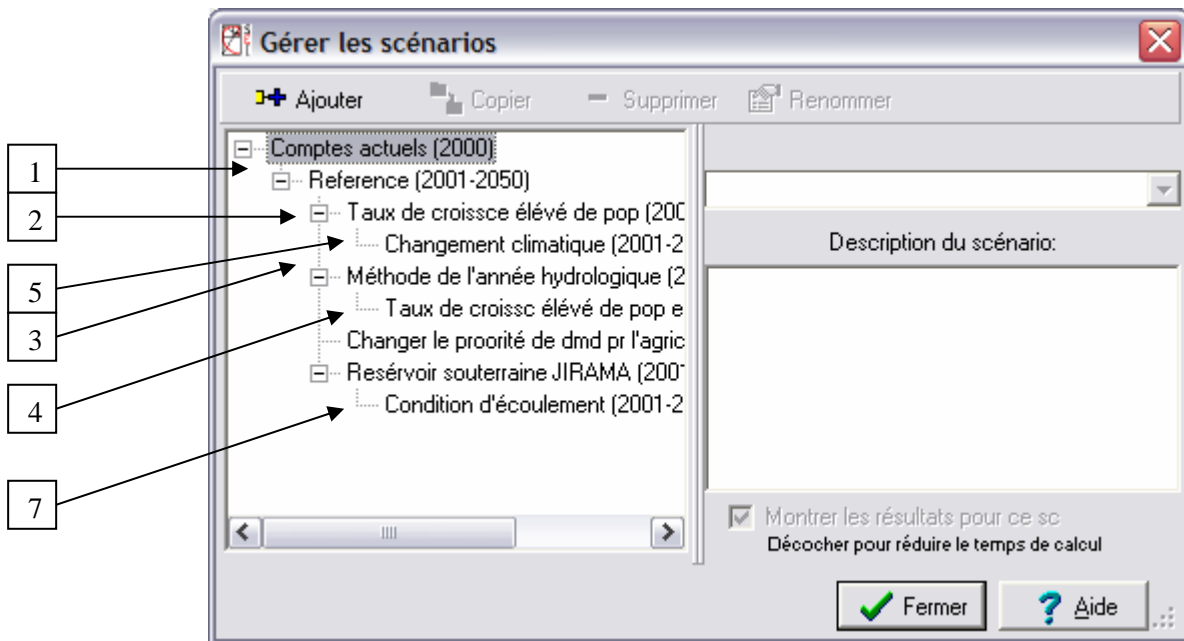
Gérer les scénarios

Ajouter Copier Supprimer Renommer

Comptes actuels (2000)
Reference (2001-2050)
Taux de croissce élévé de pop (200
Changement climatique (2001-2
Méthode de l'année hydrologique (2
Taux de croissc élévé de pop e
Changer le proorité de dmd pr l'agric
Resérvoir souterraine JIRAMA (200
Condition d'écoulement (2001-2

1
2
5
3
4
7

Description du scénario:

Montrer les résultats pour ce sc
Décocher pour réduire le temps de calcul

Fermer
Aide